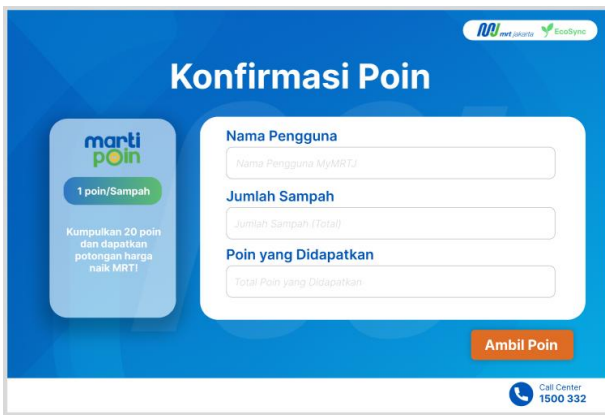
mrt jakarta EcoSync

Konfirmasi Poin

marti poin

1 poin/Sampah

Kumpulkan 20 poin dan dapatkan potongan harga naik MRT!

Nama Pengguna

Nama Pengguna MyMRTJ

Jumlah Sampah

Jumlah Sampah (Total)

Poin yang Didapatkan

Total Poin yang Didapatkan

Ambil Poin

Call Center
1500 332